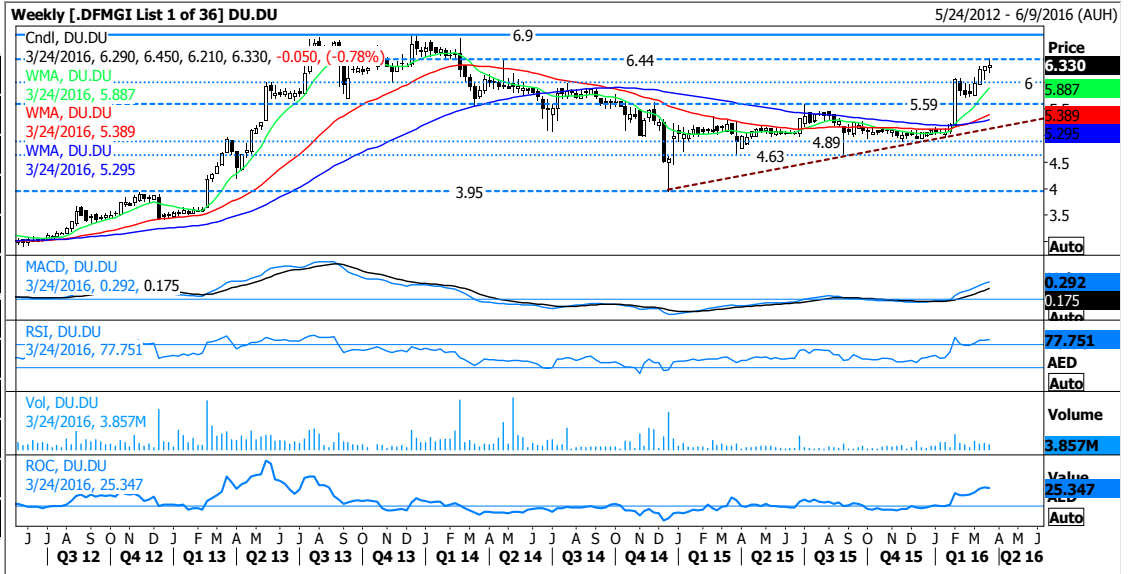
Weekly [.DFMGI List 1 of 36] DU.DU

5/24/2012 - 6/9/2016 (AUH)

Cndl, DU.DU
3/24/2016, 6.290, 6.450, 6.210, 6.330, -0.050, (-0.78%)
WMA, DU.DU
3/24/2016, 5.887
WMA, DU.DU
3/24/2016, 5.389
WMA, DU.DU
3/24/2016, 5.295

6.9
6.44
5.59
4.89
4.63
3.95

Price
6.330
6
5.887
5.389
5.295
4.5
4
3.5
Auto

MACD, DU.DU
3/24/2016, 0.292, 0.175
0.292
0.175
Auto

RSI, DU.DU
3/24/2016, 77.751
77.751
AED
Auto

Vol, DU.DU
3/24/2016, 3.857M
Volume
3.857M

ROC, DU.DU
3/24/2016, 25.347
Value
25.347
Auto

J J A S O N D J F M A M J J A S O N D J F M A M J J A S O N D J F M A M J J A S O N D J F M A M J J
Q3 12 Q4 12 Q1 13 Q2 13 Q3 13 Q4 13 Q1 14 Q2 14 Q3 14 Q4 14 Q1 15 Q2 15 Q3 15 Q4 15 Q1 16 Q2 16